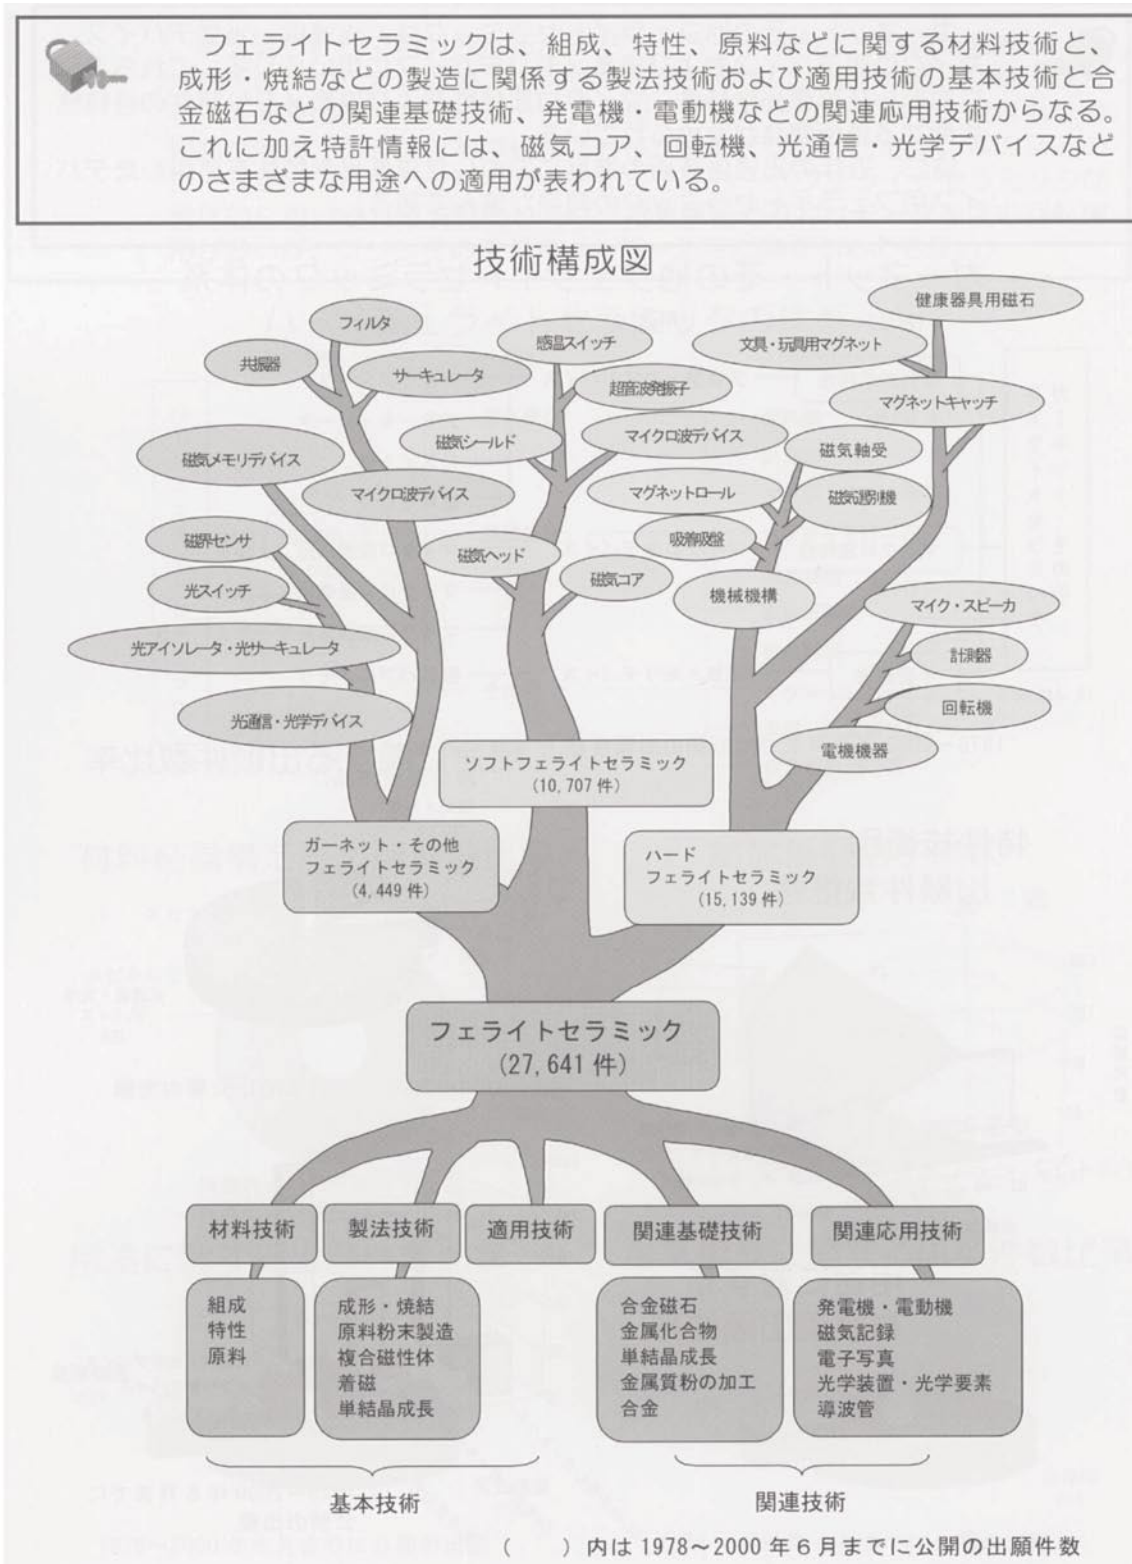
フェライトセラミックは、組成、特性、原料などに関する材料技術と、成形・焼結などの製造に関係する製法技術および適用技術の基本技術と合金磁石などの関連基礎技術、発電機・電動機などの関連応用技術からなる。これに加え特許情報には、磁気コア、回転機、光通信・光学デバイスなどのさまざまな用途への適用が表われている。

技術構成図

フィルタ
共振器
サーキュレータ
感温スイッチ
超音波発振子
健康器具用磁石
文具・玩具用マグネット
マグネットキャッチ
磁気メモリデバイス
磁気シールド
マイクロ波デバイス
マイクロ波デバイス
磁気軸受
マグネットロール
磁気選別機
吸着吸盤
磁界センサ
磁気ヘッド
磁気コア
機械機構
光スイッチ
マイク・スピーカ
光アイソレータ・光サーキュレータ
計測器
回転機
光通信・光学デバイス
電機機器

ソフトフェライトセラミック
(10,707 件)

ガーネット・その他
フェライトセラミック
(4,449 件)

ハード
フェライトセラミック
(15,139 件)

フェライトセラミック
(27,641 件)

材料技術
製法技術
適用技術
関連基礎技術
関連応用技術

組成
特性
原料

成形・焼結
原料粉末製造
複合磁性体
着磁
単結晶成長

合金磁石
金属化合物
単結晶成長
金属質粉の加工
合金

発電機・電動機
磁気記録
電子写真
光学装置・光学要素
導波管

基本技術
関連技術

(　) 内は 1978～2000 年 6 月までに公開の出願件数